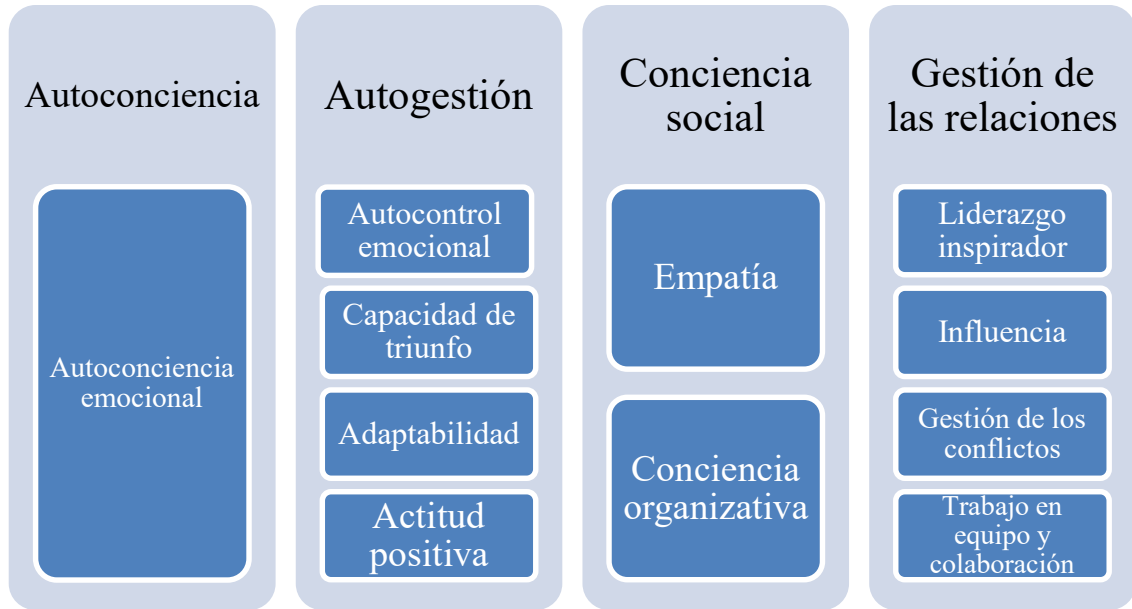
Autoconciencia

Autoconciencia emocional

Autogestión

Autocontrol emocional

Capacidad de triunfo

Adaptabilidad

Actitud positiva

Conciencia social

Empatía

Conciencia organizativa

Gestión de las relaciones

Liderazgo inspirador

Influencia

Gestión de los conflictos

Trabajo en equipo y colaboración